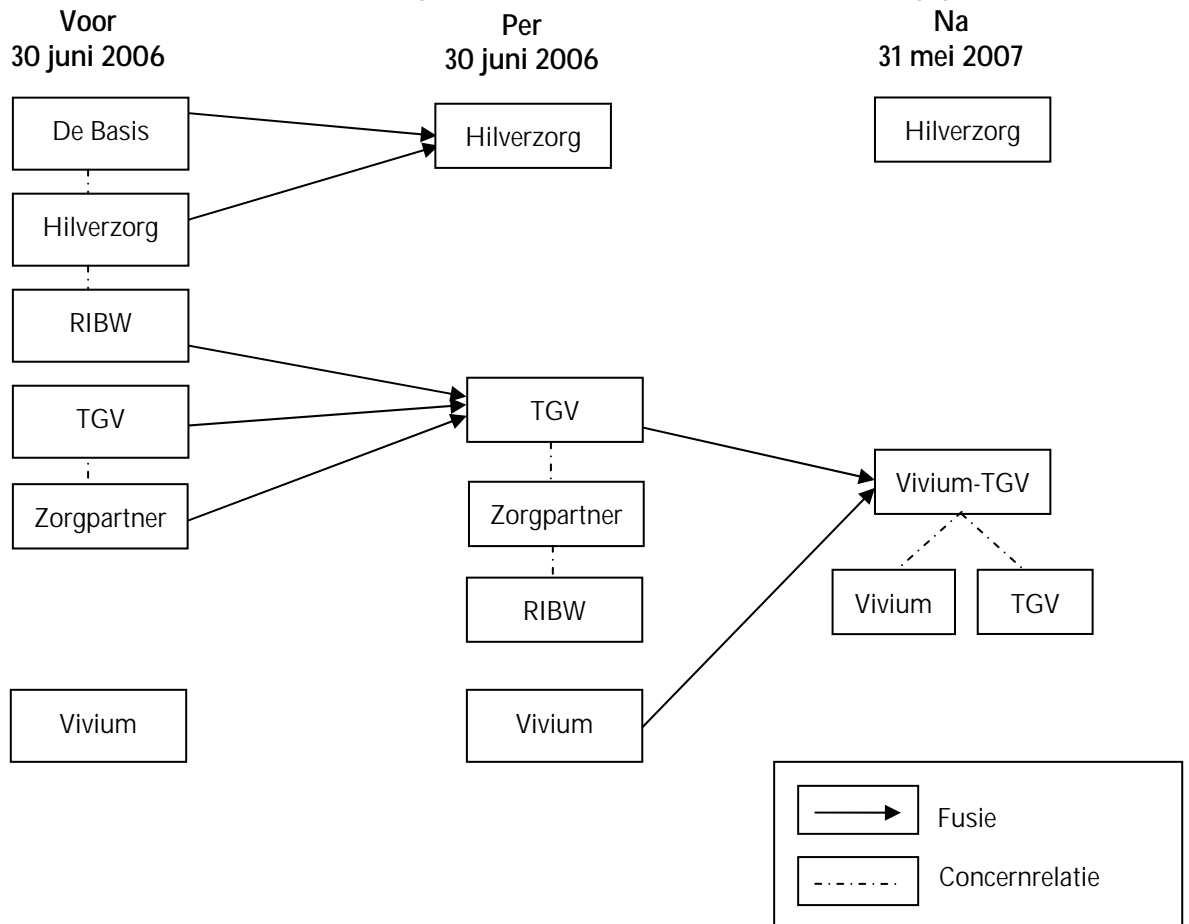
Voor 30 juni 2006

De Basis

Hilverzorg

RIBW

TGV

Zorgpartner

Vivium

Per 30 juni 2006

Hilverzorg

TGV

Zorgpartner

RIBW

Vivium

Na 31 mei 2007

Hilverzorg

Vivium-TGV

Vivium

TGV

Fusie

Concernrelatie